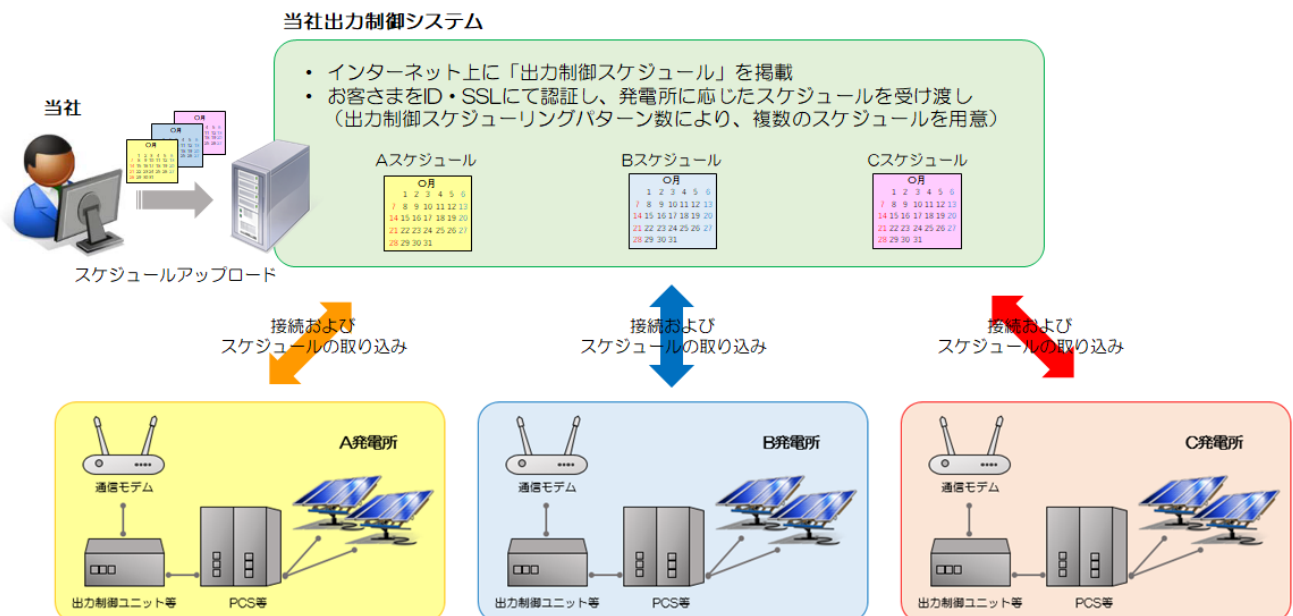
当社出力制御システム

・ インターネット上に「出力制御スケジュール」を掲載
・ お客さまをID・SSLにて認証し、発電所に応じたスケジュールを受け渡し
（出力制御スケジューリングパターン数により、複数のスケジュールを用意）

当社

○月

スケジュールアップロード

Aスケジュール

| ○月 | | | | | | |
|---|---|---|---|---|---|---|
| | 1 | 2 | 3 | 4 | 5 | 6 |
| 7 | 8 | 9 | 10 | 11 | 12 | 13 |
| 14 | 15 | 16 | 17 | 18 | 19 | 20 |
| 21 | 22 | 23 | 24 | 25 | 26 | 27 |
| 28 | 29 | 30 | 31 | | | |

Bスケジュール

| ○月 | | | | | | |
|---|---|---|---|---|---|---|
| | 1 | 2 | 3 | 4 | 5 | 6 |
| 7 | 8 | 9 | 10 | 11 | 12 | 13 |
| 14 | 15 | 16 | 17 | 18 | 19 | 20 |
| 21 | 22 | 23 | 24 | 25 | 26 | 27 |
| 28 | 29 | 30 | 31 | | | |

Cスケジュール

| ○月 | | | | | | |
|---|---|---|---|---|---|---|
| | 1 | 2 | 3 | 4 | 5 | 6 |
| 7 | 8 | 9 | 10 | 11 | 12 | 13 |
| 14 | 15 | 16 | 17 | 18 | 19 | 20 |
| 21 | 22 | 23 | 24 | 25 | 26 | 27 |
| 28 | 29 | 30 | 31 | | | |

接続および
スケジュールの取り込み

接続および
スケジュールの取り込み

接続および
スケジュールの取り込み

A発電所
通信モデム
出力制御ユニット等
PCS等

B発電所
通信モデム
出力制御ユニット等
PCS等

C発電所
通信モデム
出力制御ユニット等
PCS等